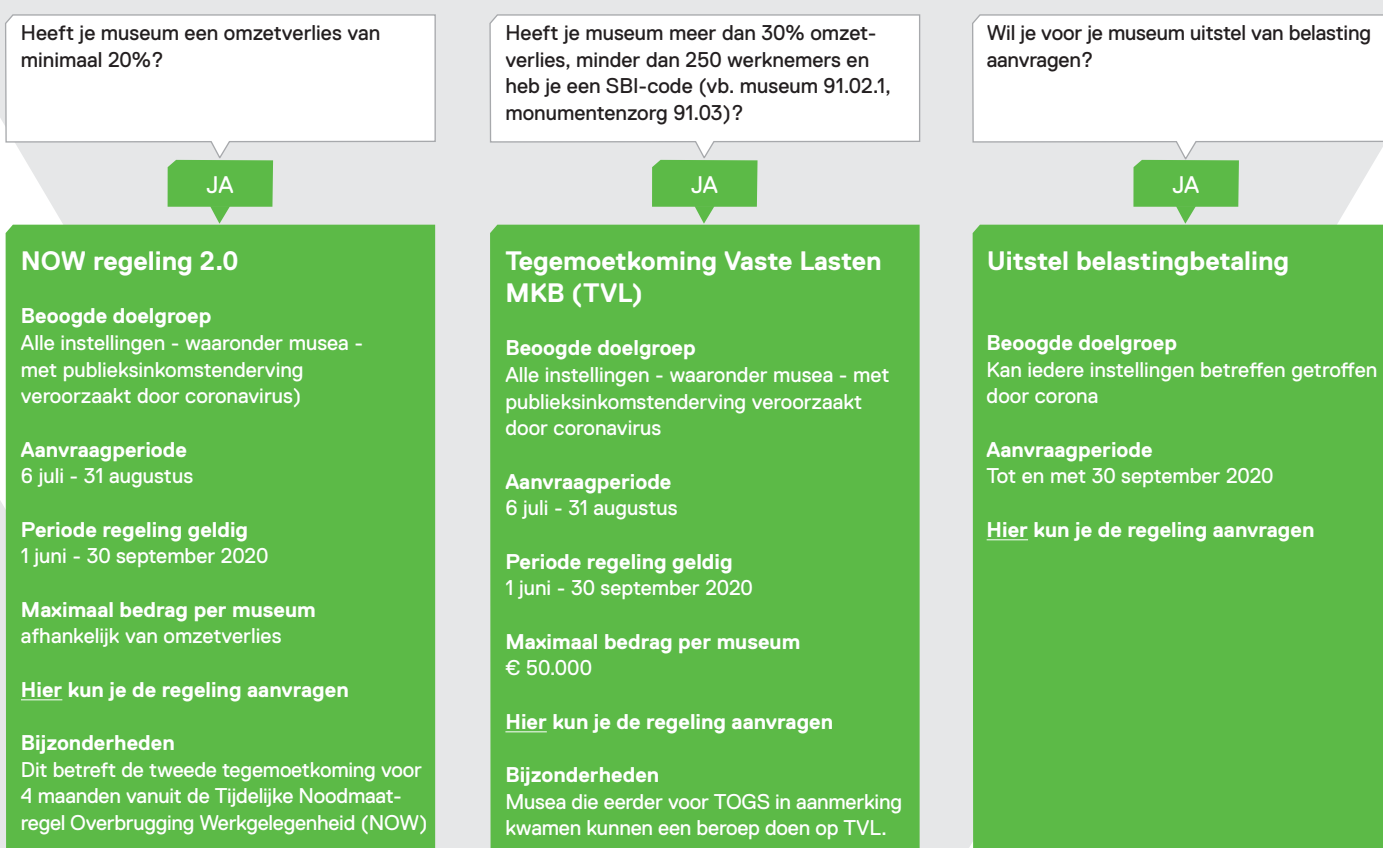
Heeft je museum een omzetverlies van minimaal 20%?

JA

NOW regeling 2.0

Beoogde doelgroep
Alle instellingen - waaronder musea - met publieksinkomstenderving veroorzaakt door coronavirus)

Aanvraagperiode
6 juli - 31 augustus

Periode regeling geldig
1 juni - 30 september 2020

Maximaal bedrag per museum
afhankelijk van omzetverlies

Hier kun je de regeling aanvragen

Bijzonderheden
Dit betreft de tweede tegemoetkoming voor 4 maanden vanuit de Tijdelijke Noodmaatregel Overbrugging Werkgelegenheid (NOW)

Heeft je museum meer dan 30% omzetverlies, minder dan 250 werknemers en heb je een SBI-code (vb. museum 91.02.1, monumentenzorg 91.03)?

JA

Tegemoetkoming Vaste Lasten MKB (TVL)

Beoogde doelgroep
Alle instellingen - waaronder musea - met publieksinkomstenderving veroorzaakt door coronavirus

Aanvraagperiode
6 juli - 31 augustus

Periode regeling geldig
1 juni - 30 september 2020

Maximaal bedrag per museum
€ 50.000

Hier kun je de regeling aanvragen

Bijzonderheden
Musea die eerder voor TOGS in aanmerking kwamen kunnen een beroep doen op TVL.

Wil je voor je museum uitstel van belasting aanvragen?

JA

Uitstel belastingbetaling

Beoogde doelgroep
Kan iedere instellingen betreffen getroffen door corona

Aanvraagperiode
Tot en met 30 september 2020

Hier kun je de regeling aanvragen